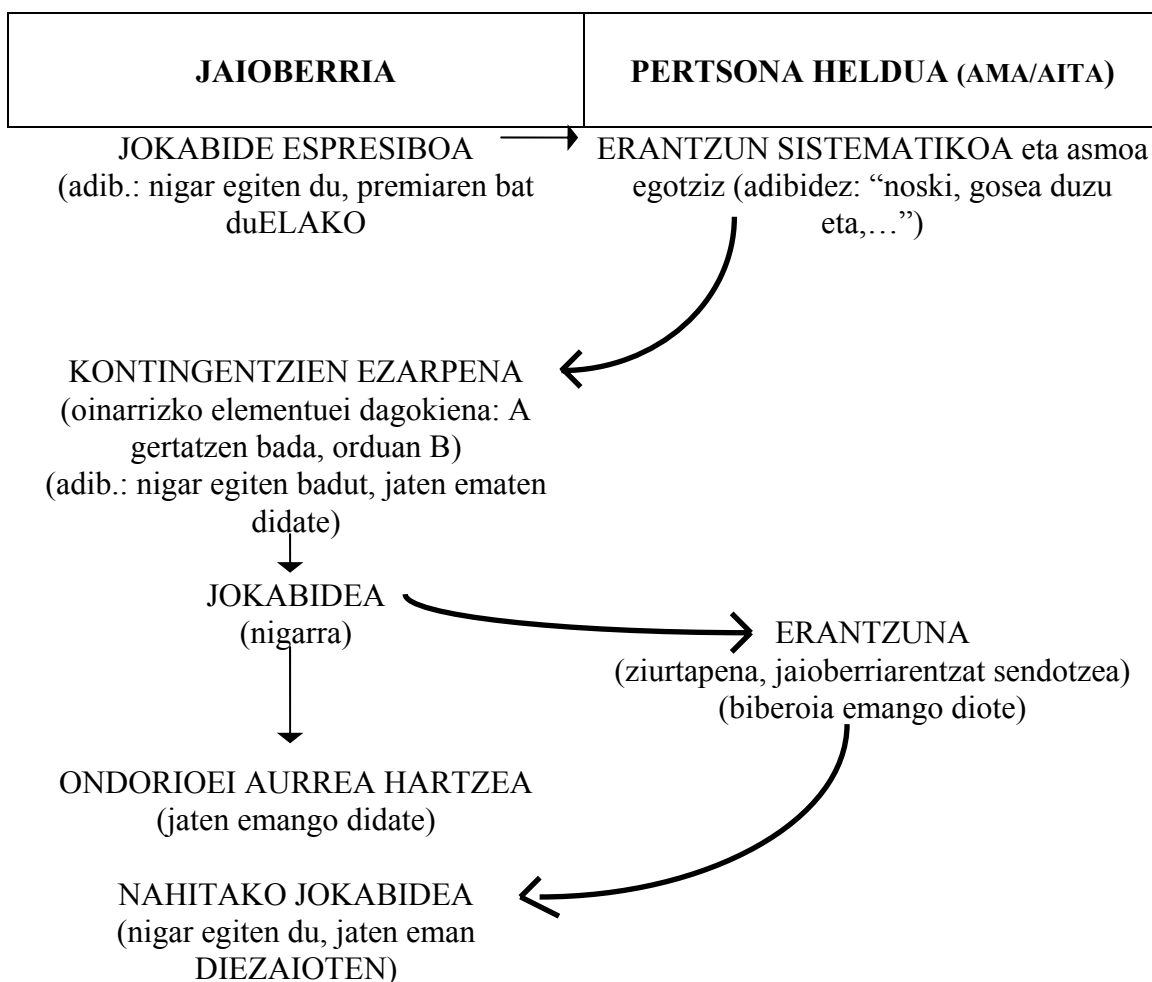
| JAIOBERRIA | PERTSONA HELDUA (AMA/AITA) |
|---|---|

JOKABIDE ESPRESIBOA (adib.: nigar egiten du, premiaren bat duELAKO

ERANTZUN SISTEMATIKOA eta asmoa egotziz (adibidez: "noski, gosea duzu eta,…")

KONTINGENTZIEN EZARPENA (oinarrizko elementuei dagokiena: A gertatzen bada, orduan B) (adib.: nigar egiten badut, jaten ematen didate)

JOKABIDEA (nigarra)

ERANTZUNA (ziurtapena, jaioberriarentzat sendotzea) (biberoia emango diote)

ONDORIOEI AURREA HARTZEA (jaten emango didate)

NAHITAKO JOKABIDEA (nigar egiten du, jaten eman DIEZAIOTEN)